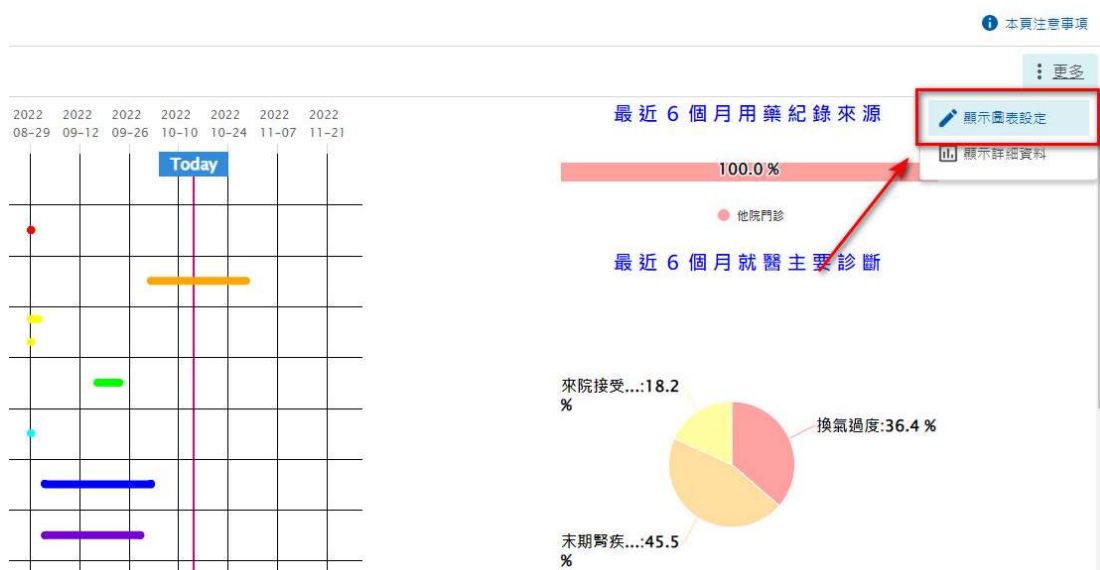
本頁注意事項

更多

顯示圖表設定

顯示詳細資料

2022 08-29 2022 09-12 2022 09-26 2022 10-10 2022 10-24 2022 11-07 2022 11-21

Today

最近6個月用藥紀錄來源

100.0 %

他院門診

最近6個月就醫主要診斷

來院接受...:18.2 %

換氣過度:36.4 %

末期腎疾...:45.5 %